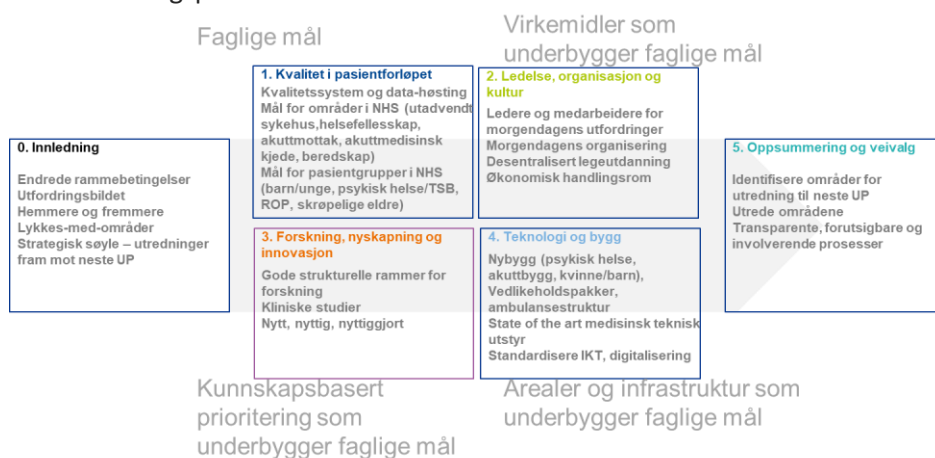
Faglige mål

Virkemidler som underbygger faglige mål

0. Innledning

Endrede rammebetingelser
Utfordringsbildet
Hemmere og fremmere
Lykkes-med-områder
Strategisk søyle – utredninger fram mot neste UP

1. Kvalitet i pasientforløpet

Kvalitetssystem og data-høsting
Mål for områder i NHS (utadvendt sykehus,helsefellesskap, akuttmottak, akuttmedisinsk kjede, beredskap)
Mål for pasientgrupper i NHS (barn/unge, psykisk helse/TSB, ROP, skrøpelige eldre)

2. Ledelse, organisasjon og kultur

Ledere og medarbeidere for morgendagens utfordringer
Morgendagens organisering
Desentralisert legeutdanning
Økonomisk handlingsrom

5. Oppsummering og veivalg

Identifisere områder for utredning til neste UP
Utrede områdene
Transparente, forutsigbare og involverende prosesser

3. Forskning, nyskapning og innovasjon

Gode strukturelle rammer for forskning
Kliniske studier
Nytt, nyttig, nyttiggjort

4. Teknologi og bygg

Nybygg (psykisk helse, akuttbygg, kvinne/barn),
Vedlikeholdspakker, ambulansestruktur
State of the art medisinsk teknisk utstyr
Standardisere IKT, digitalisering

Kunnskapsbasert prioritering som underbygger faglige mål

Arealer og infrastruktur som underbygger faglige mål